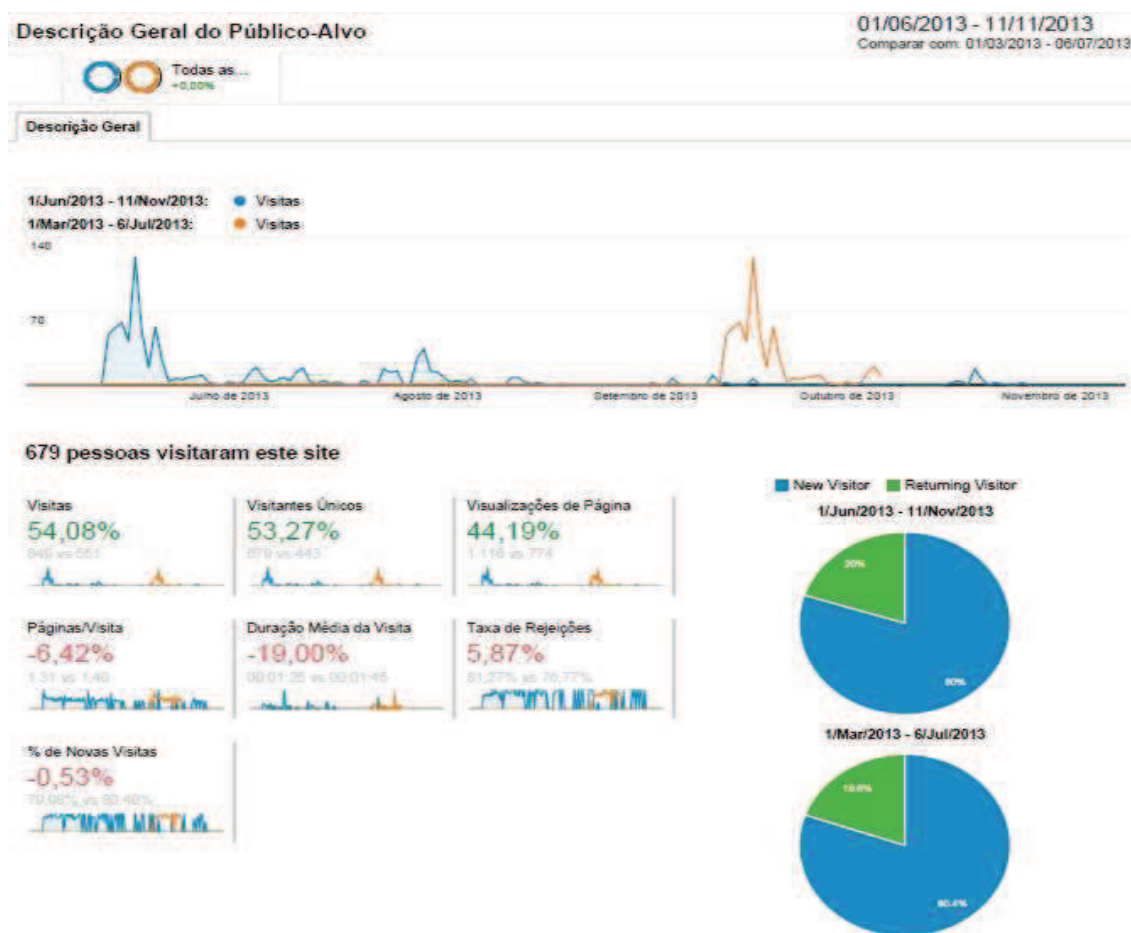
Descrição Geral do Público-Alvo

01/06/2013 - 11/11/2013
Comparar com: 01/03/2013 - 06/07/2013

Todas as...
+0,00%

Descrição Geral

1/Jun/2013 - 11/Nov/2013: Visitas
1/Mar/2013 - 6/Jul/2013: Visitas

140

70

Julho de 2013 Agosto de 2013 Setembro de 2013 Outubro de 2013 Novembro de 2013

679 pessoas visitaram este site

Visitas
54,08%
849 vs 551

Visitantes Únicos
53,27%
679 vs 443

Visualizações de Página
44,19%
1.116 vs 774

Páginas/Visita
-6,42%
1,31 vs 1,40

Duração Média da Visita
-19,00%
00:01:25 vs 00:01:45

Taxa de Rejeições
5,87%
81,27% vs 76,77%

% de Novas Visitas
-0,53%
79,98% vs 80,40%

New Visitor Returning Visitor

1/Jun/2013 - 11/Nov/2013
20%
80%

1/Mar/2013 - 6/Jul/2013
19,6%
80,4%